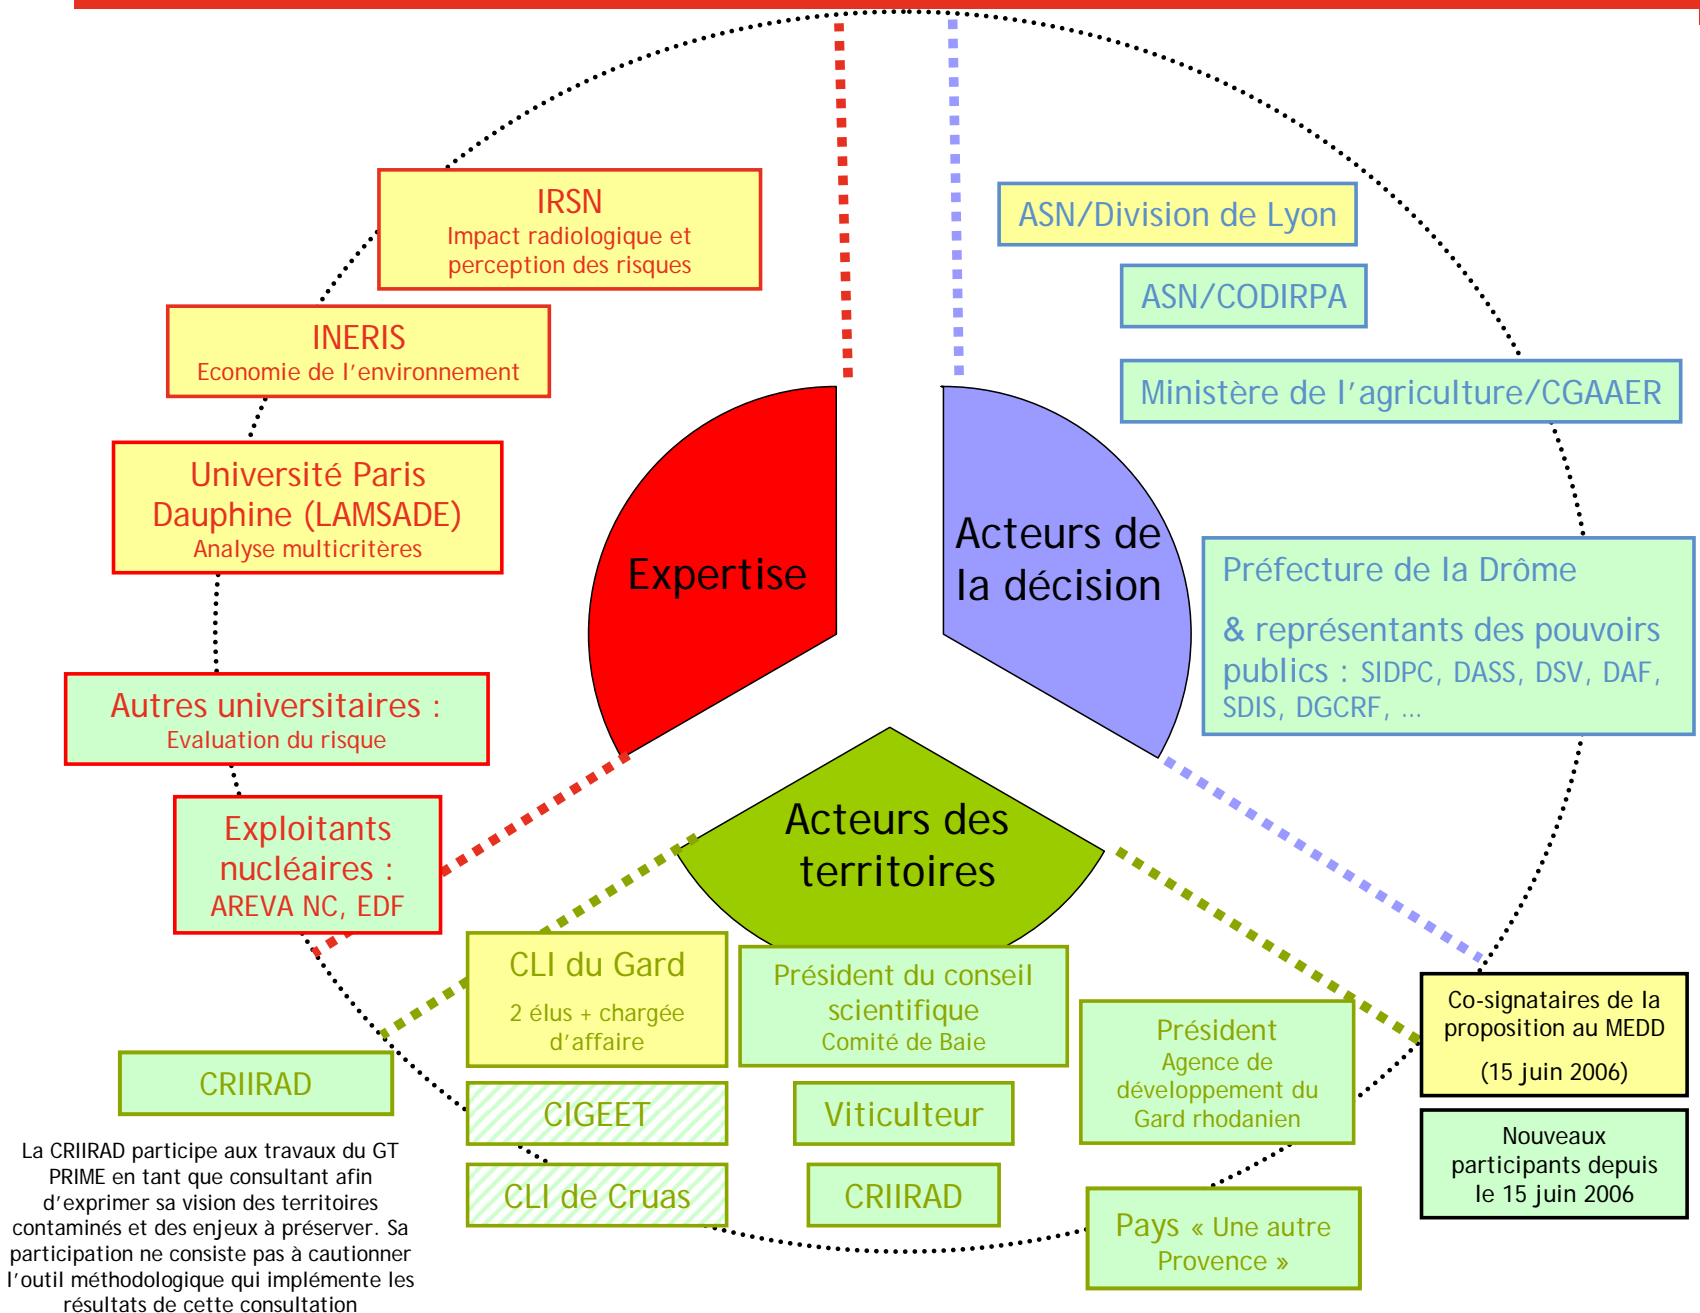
IRSN
Impact radiologique et perception des risques

INERIS
Economie de l'environnement

Université Paris Dauphine (LAMSADE)
Analyse multicritères

Autres universitaires :
Evaluation du risque

Exploitants nucléaires :
AREVA NC, EDF

Expertise

Acteurs de la décision

Acteurs des territoires

ASN/Division de Lyon

ASN/CODIRPA

Ministère de l'agriculture/CGAAER

Préfecture de la Drôme

& représentants des pouvoirs publics : SIDPC, DASS, DSV, DAF, SDIS, DGCRF, …

CRIIRAD

CLI du Gard
2 élus + chargée d'affaire

CIGEET

CLI de Cruas

Président du conseil scientifique
Comité de Baie

Viticulteur

CRIIRAD

Président
Agence de développement du Gard rhodanien

Pays « Une autre Provence »

Co-signataires de la proposition au MEDD

(15 juin 2006)

Nouveaux participants depuis le 15 juin 2006

La CRIIRAD participe aux travaux du GT PRIME en tant que consultant afin d'exprimer sa vision des territoires contaminés et des enjeux à préserver. Sa participation ne consiste pas à cautionner l'outil méthodologique qui implémente les résultats de cette consultation